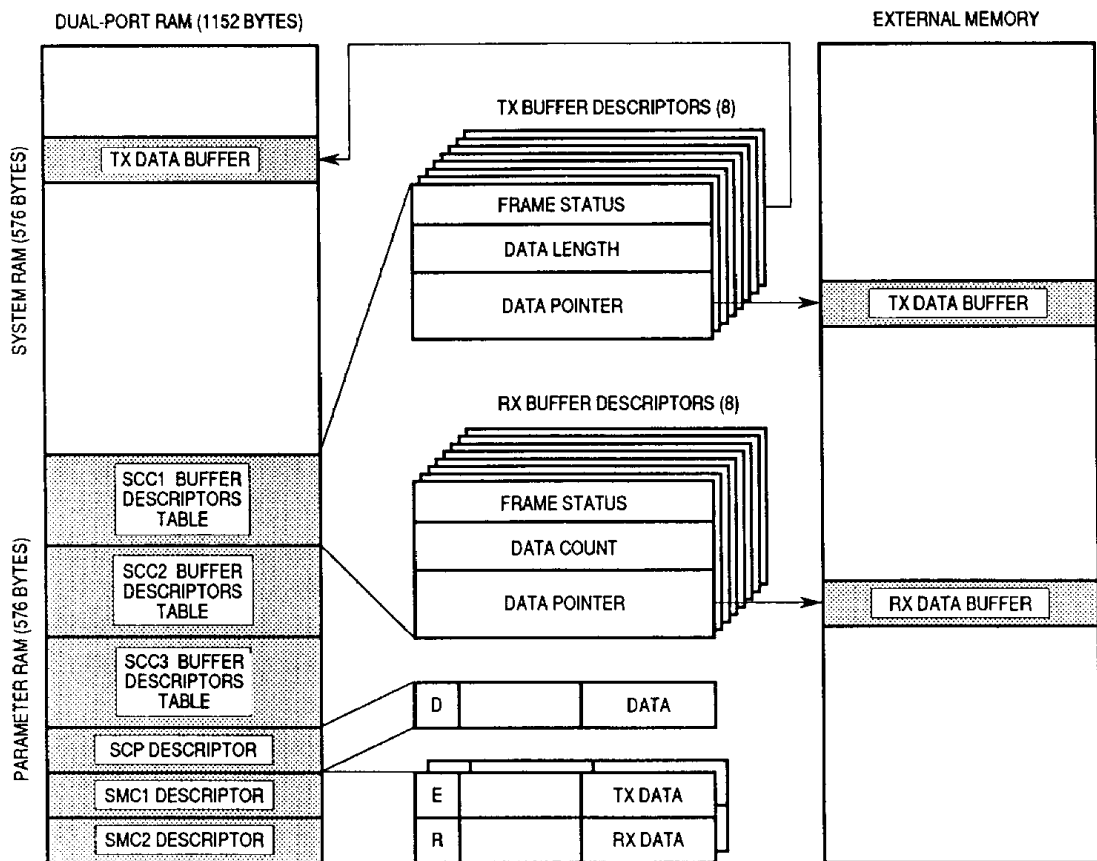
DUAL-PORT RAM (1152 BYTES)

EXTERNAL MEMORY

SYSTEM RAM (576 BYTES)

TX DATA BUFFER

TX BUFFER DESCRIPTORS (8)

FRAME STATUS

DATA LENGTH

DATA POINTER

TX DATA BUFFER

RX BUFFER DESCRIPTORS (8)

PARAMETER RAM (576 BYTES)

SCC1 BUFFER DESCRIPTORS TABLE

FRAME STATUS

DATA COUNT

SCC2 BUFFER DESCRIPTORS TABLE

DATA POINTER

RX DATA BUFFER

SCC3 BUFFER DESCRIPTORS TABLE

D

DATA

SCP DESCRIPTOR

SMC1 DESCRIPTOR

E

TX DATA

SMC2 DESCRIPTOR

R

RX DATA